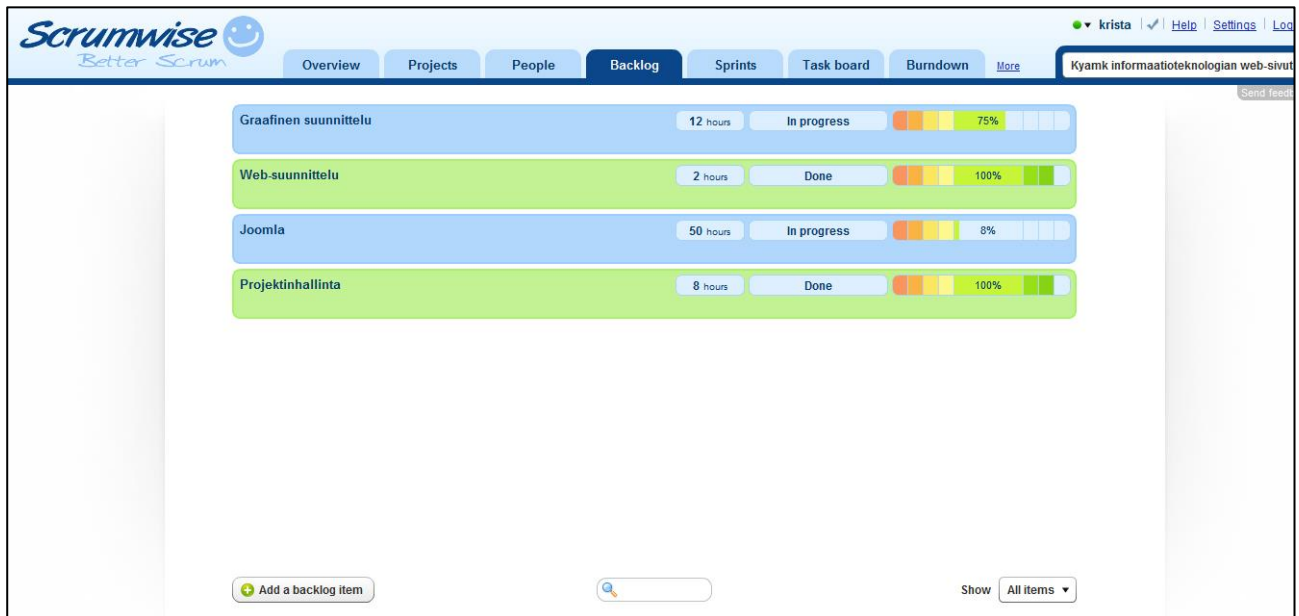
Scrumwise
Better Scrum

Overview | Projects | People | Backlog | Sprints | Task board | Burndown | More

krista | Help | Settings | Log

Kyamk informaatioteknologian web-sivut

Send feedb

Graafinen suunnittelu | 12 hours | In progress | 75%

Web-suunnittelu | 2 hours | Done | 100%

Joomla | 50 hours | In progress | 8%

Projektinhallinta | 8 hours | Done | 100%

Add a backlog item

Show | All items